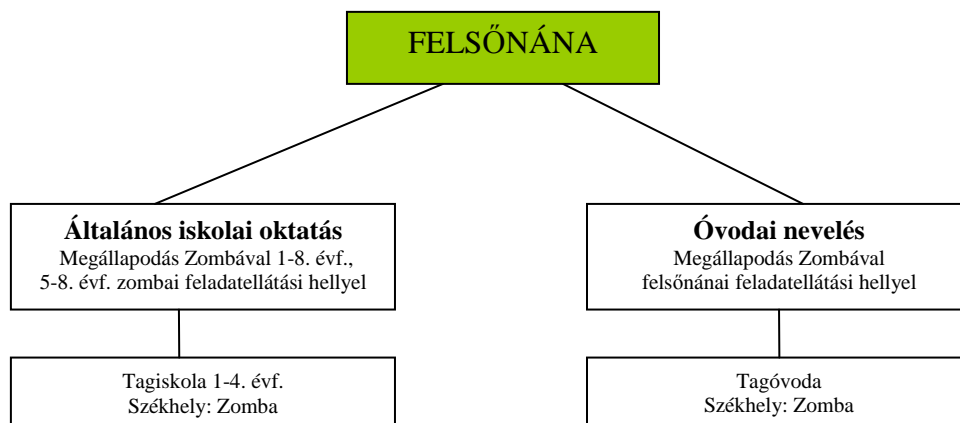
FELSŐNÁNA

**Általános iskolai oktatás**
Megállapodás Zombával 1-8. évf., 5-8. évf. zombai feladatellátási hellyel

Tagiskola 1-4. évf.
Székhely: Zomba

**Óvodai nevelés**
Megállapodás Zombával felsőnánai feladatellátási hellyel

Tagóvoda
Székhely: Zomba